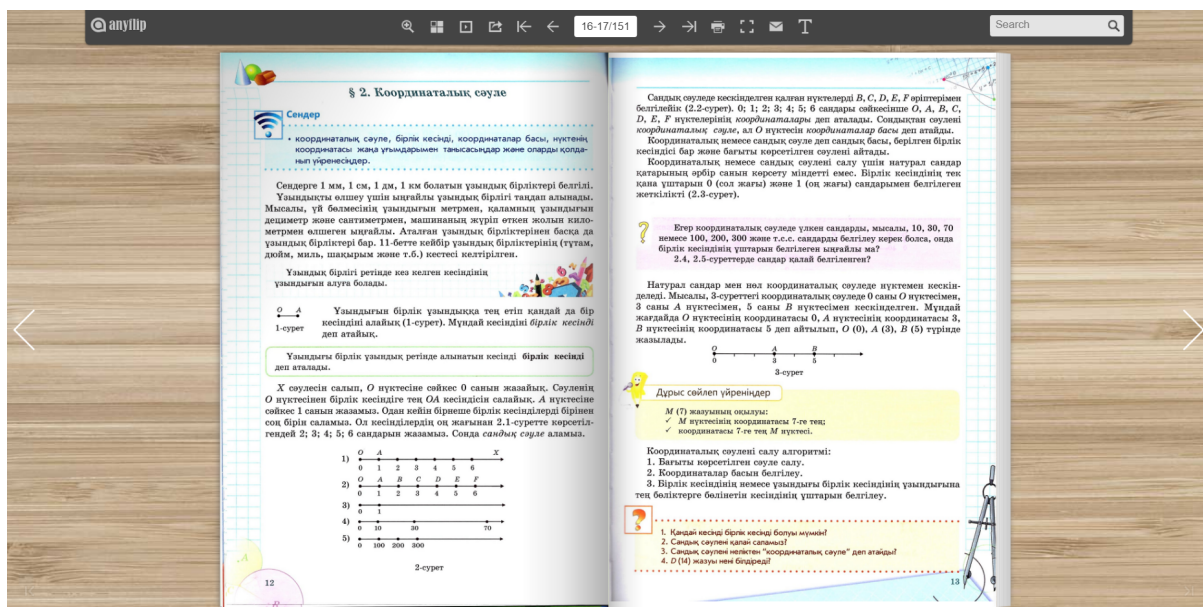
anyflip

16-17/151

Search

§ 2. Координаталық сәуле

Сендер

• координаталық сәуле, бірлік кесінді, координаталар басы, нүктенің координатасы жаңа ұғымдарымен танысасыңдар және оларды қолданып үйренесіңдер.

Сендерге 1 мм, 1 см, 1 дм, 1 км болатын ұзындық бірліктері белгілі. Ұзындықты өлшеу үшін ыңғайлы ұзындық бірлігі таңдап алынады. Мысалы, үй бөлмесінің ұзындығын метрмен, қаламның ұзындығын дециметр және сантиметрмен, машинаның жүріп өткен жолын километрмен өлшеген ыңғайлы. Аталған ұзындық бірліктерінен басқа да ұзындық бірліктері бар. 11-бетте кейбір ұзындық бірліктерінің (түтам, дюйм, миль, шақырым және т.б.) кестесі келтірілген.

Ұзындық бірлігі ретінде кез келген кесіндінің ұзындығын алуға болады.

1-сурет

Ұзындығын бірлік ұзындыққа тең етіп қандай да бір кесіндіні алайық (1-сурет). Мұндай кесіндіні бірлік кесінді деп атайық.

Ұзындығы бірлік ұзындық ретінде алынатын кесінді бірлік кесінді деп аталады.

X сәулесін салып, O нүктесіне сәйкес 0 санын жазайық. Сәуленің O нүктесінен бірлік кесіндіге тең OA кесіндісін салайық. A нүктесіне сәйкес 1 санын жазамыз. Одан кейін бірнеше бірлік кесінділерді бірінен соң бірін саламыз. Ол кесінділердің оң жағынан 2.1-суретте көрсетілгендей 2; 3; 4; 5; 6 сандарын жазамыз. Сонда сандық сәуле аламыз.

1) O A X 0 1 2 3 4 5 6
2) O A B C D E F 0 1 2 3 4 5 6
3) 0 1
4) 0 10 30 70
5) 0 100 200 300

2-сурет

12

Сандық сәуледе кескінделген қалған нүктелерді B, C, D, E, F әріптерімен белгілейік (2.2-сурет). 0; 1; 2; 3; 4; 5; 6 сандары сәйкесінше O, A, B, C, D, E, F нүктелерінің координаталары деп аталады. Сондықтан сәулені координаталық сәуле, ал O нүктесін координаталар басы деп атайды.

Координаталық немесе сандық сәуле деп сандық басы, берілген бірлік кесіндісі бар және бағыты көрсетілген сәулені айтады.

Координаталық немесе сандық сәулені салу үшін натурал сандар қатарының әрбір санын көрсету міндетті емес. Бірлік кесіндінің тек қана ұштарын 0 (сол жағы) және 1 (оң жағы) сандарымен белгілеген жеткілікті (2.3-сурет).

Егер координаталық сәуледе үлкен сандарды, мысалы, 10, 30, 70 немесе 100, 200, 300 және т.с.с. сандарды белгілеу керек болса, онда бірлік кесіндінің ұштарын белгілеген ыңғайлы ма?
2.4, 2.5-суреттерде сандар қалай белгіленген?

Натурал сандар мен нөл координаталық сәуледе нүктемен кескінделеді. Мысалы, 3-суреттегі координаталық сәуледе 0 саны O нүктесімен, 3 саны A нүктесімен, 5 саны B нүктесімен кескінделген. Мұндай жағдайда O нүктесінің координатасы 0, A нүктесінің координатасы 3, B нүктесінің координатасы 5 деп айтылып, O (0), A (3), B (5) түрінде жазылады.

O A B 0 3 5

3-сурет

Дұрыс сөйлеп үйреніңдер

M (7) жазуының оқылуы:
✓ M нүктесінің координатасы 7-ге тең;
✓ координатасы 7-ге тең M нүктесі.

Координаталық сәулені салу алгоритмі:
1. Бағыты көрсетілген сәуле салу.
2. Координаталар басын белгілеу.
3. Бірлік кесіндінің немесе ұзындығы бірлік кесіндінің ұзындығына тең бөліктерге бөліветін кесіндінің ұштарын белгілеу.

1. Қандай кесінді бірлік кесінді болуы мүмкін?
2. Сандық сәулені қалай саламыз?
3. Сандық сәулені неліктен "координаталық сәуле" деп атайды?
4. D (14) жазуы нені білдіреді?

13